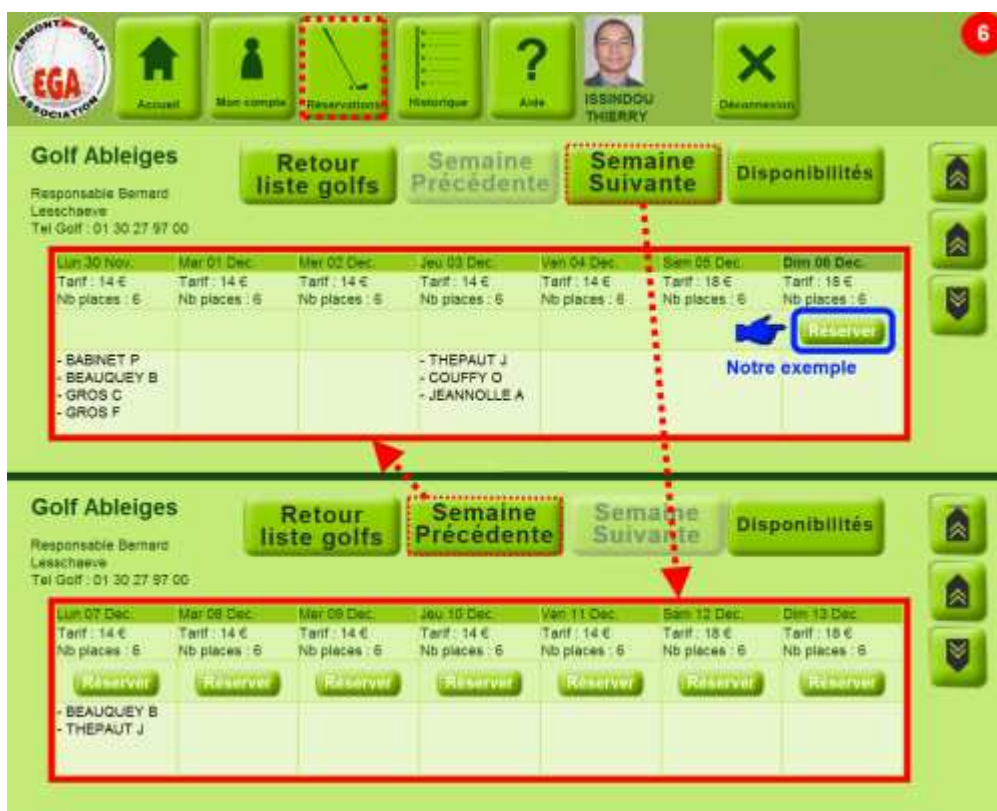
ERMONT GOLF EGA ASSOCIATION

Accueil | Mon compte | Réservations | Historique | Aide | ISSINDOU THIERRY | Déconnexion

6

Golf Ableiges

Responsable Bernard Leeschaeve
Tel Golf : 01 30 27 97 00

Retour liste golfs | Semaine Précédente | Semaine Suivante | Disponibilités

| Lun 30 Nov. | Mar 01 Dec. | Mer 02 Dec. | Jeu 03 Dec. | Ven 04 Dec. | Sam 05 Dec. | Dim 06 Dec. |
|---|---|---|---|---|---|---|
| Tarif : 14 € Nb places : 6 | Tarif : 14 € Nb places : 6 | Tarif : 14 € Nb places : 6 | Tarif : 14 € Nb places : 6 | Tarif : 14 € Nb places : 6 | Tarif : 18 € Nb places : 6 | Tarif : 18 € Nb places : 6 |
| | | | | | | Réserver |
| - BABINET P - BEAUQUEY B - GROS C - GROS F | | | - THEPAUT J - COUFFY O - JEANNOLLE A | | | |

Notre exemple

Golf Ableiges

Responsable Bernard Leschaeve
Tel Golf : 01 30 27 97 00

Retour liste golfs | Semaine Précédente | Semaine Suivante | Disponibilités

| Lun 07 Dec. | Mar 08 Dec. | Mer 09 Dec. | Jeu 10 Dec. | Ven 11 Dec. | Sam 12 Dec. | Dim 13 Dec. |
|---|---|---|---|---|---|---|
| Tarif : 14 € Nb places : 6 | Tarif : 14 € Nb places : 6 | Tarif : 14 € Nb places : 6 | Tarif : 14 € Nb places : 6 | Tarif : 14 € Nb places : 6 | Tarif : 18 € Nb places : 6 | Tarif : 18 € Nb places : 6 |
| Réserver | Réserver | Réserver | Réserver | Réserver | Réserver | Réserver |
| - BEAUQUEY B - THEPAUT J | | | | | | |